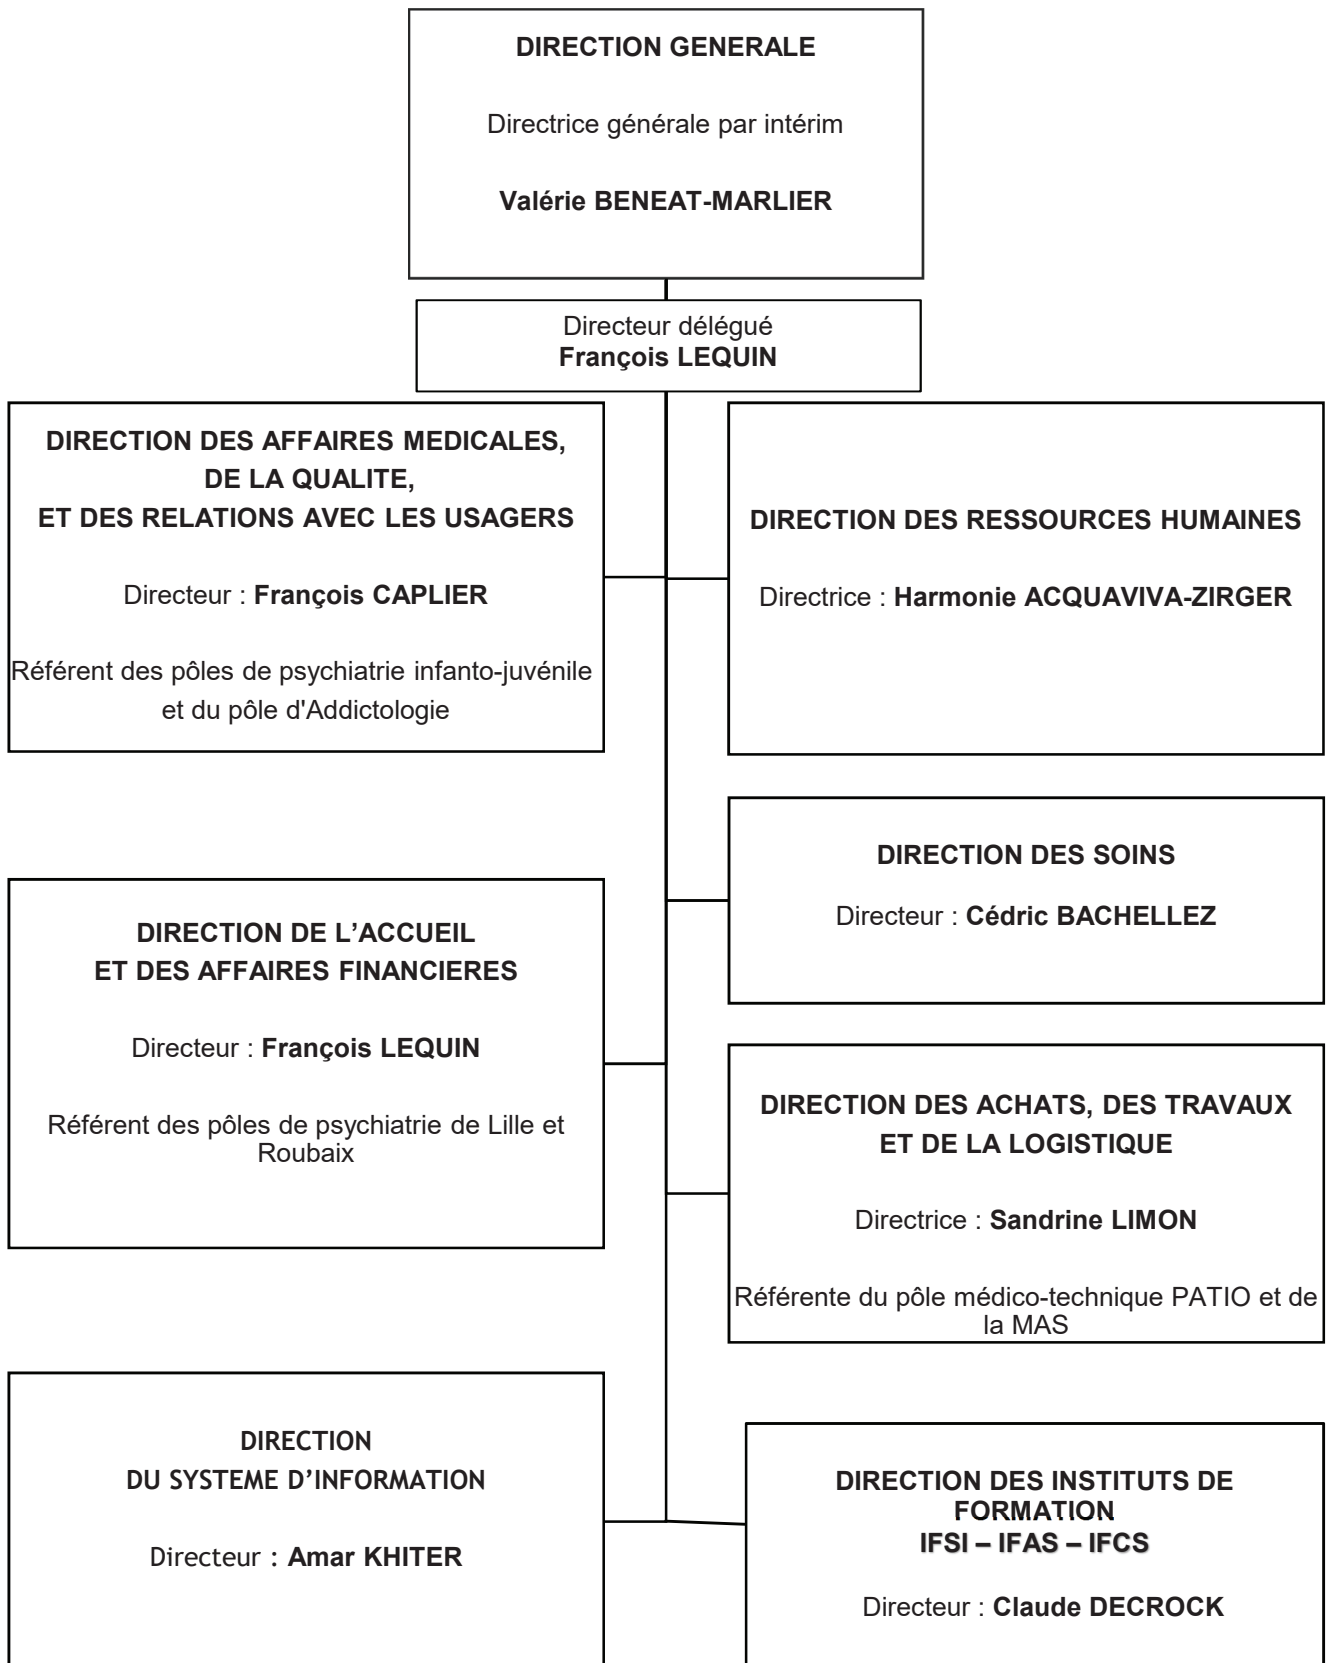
DIRECTION GENERALE

Directrice générale par intérim

Valérie BENEAT-MARLIER

Directeur délégué
François LEQUIN

DIRECTION DES AFFAIRES MEDICALES, DE LA QUALITE, ET DES RELATIONS AVEC LES USAGERS

Directeur : François CAPLIER

Référent des pôles de psychiatrie infanto-juvénile et du pôle d'Addictologie

DIRECTION DES RESSOURCES HUMAINES

Directrice : Harmonie ACQUAVIVA-ZIRGER

DIRECTION DES SOINS

Directeur : Cédric BACHELLEZ

DIRECTION DE L'ACCUEIL ET DES AFFAIRES FINANCIERES

Directeur : François LEQUIN

Référent des pôles de psychiatrie de Lille et Roubaix

DIRECTION DES ACHATS, DES TRAVAUX ET DE LA LOGISTIQUE

Directrice : Sandrine LIMON

Référente du pôle médico-technique PATIO et de la MAS

DIRECTION DU SYSTEME D'INFORMATION

Directeur : Amar KHITER

DIRECTION DES INSTITUTS DE FORMATION
IFSI – IFAS – IFCS

Directeur : Claude DECROCK